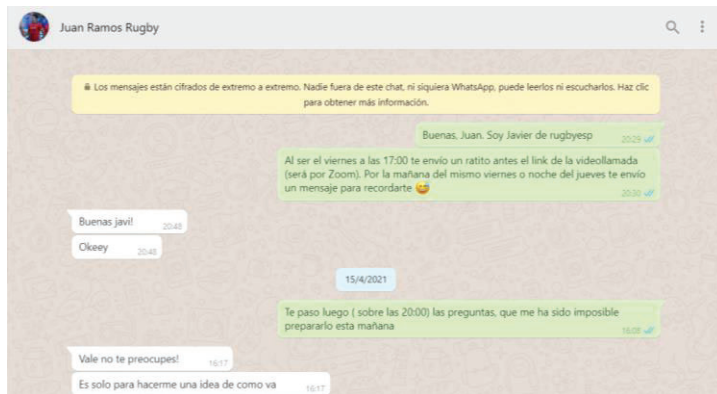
Juan Ramos Rugby

🔒 Los mensajes están cifrados de extremo a extremo. Nadie fuera de este chat, ni siquiera WhatsApp, puede leerlos ni escucharlos. Haz clic para obtener más información.

Buenas, Juan. Soy Javier de rugbyesp 20:29

Al ser el viernes a las 17:00 te envío un ratito antes el link de la videollamada (será por Zoom). Por la mañana del mismo viernes o noche del jueves te envío un mensaje para recordarte 🤩 20:30

Buenas javi! 20:45

Okeey 20:45

15/4/2021

Te paso luego ( sobre las 20:00) las preguntas, que me ha sido imposible prepararlo esta mañana 16:09

Vale no te preocupes! 16:17

Es solo para hacerme una idea de como va 16:17